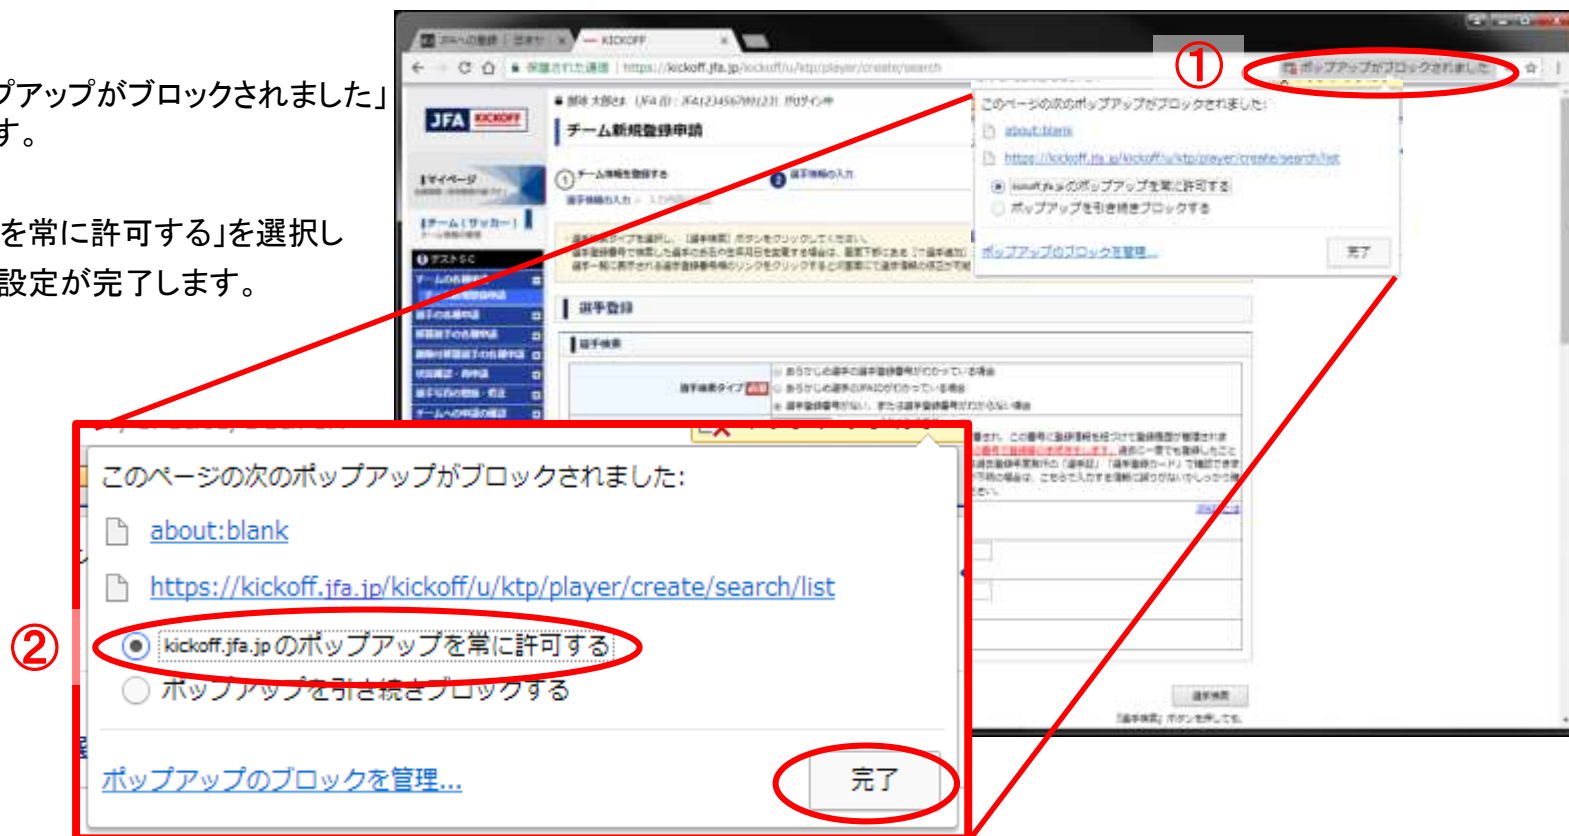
プアップがブロックされました」
す。

を常に許可する」を選択し
設定が完了します。

KICKOFF

https://kickoff.jfa.jp/kickoff/u/ktp/player/create/search

①

ポップアップがブロックされました

JFA KICKOFF

チーム新規登録申請

このページの次のポップアップがブロックされました:

about:blank

https://kickoff.jfa.jp/kickoff/u/ktp/player/create/search/list

kickoff.jfa.jp のポップアップを常に許可する

ポップアップを引き続きブロックする

ポップアップのブロックを管理...

完了

選手登録

選手検索

②

このページの次のポップアップがブロックされました:

about:blank

https://kickoff.jfa.jp/kickoff/u/ktp/player/create/search/list

kickoff.jfa.jp のポップアップを常に許可する

ポップアップを引き続きブロックする

ポップアップのブロックを管理...

完了